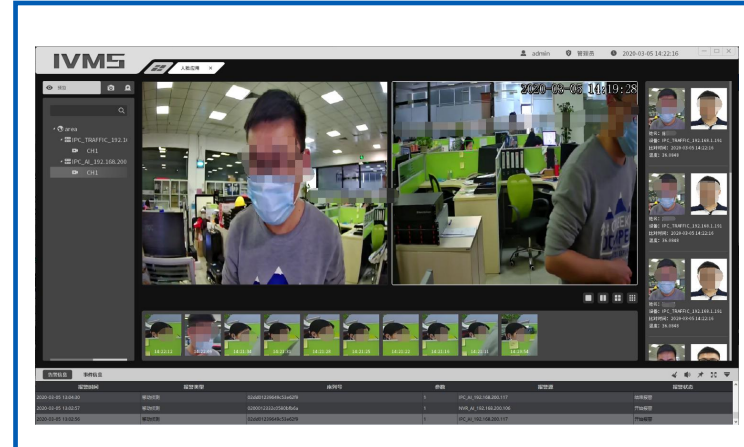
IVMS

admin 管理员 2020-03-05 14:22:16

人脸应用

area
IPC_TRAFFIC_192.1
CH1
IPC_AI_192.168.200
CH1

2020-03-05 14:19:28

姓名:
设备: IPC_TRAFFIC_192.168.1.131
比对时间: 2020-03-05 14:22:16
温度: 36.0000

姓名:
设备: IPC_TRAFFIC_192.168.1.131
比对时间: 2020-03-05 14:22:16
温度: 36.0000

姓名:
设备: IPC_TRAFFIC_192.168.1.131
比对时间: 2020-03-05 14:22:16
温度: 36.0000

14:22:12 14:21:50 14:21:38 14:21:26 14:21:25 14:21:22 14:21:22 14:20:58

告警信息 事件信息

| 报警时间 | 报警类型 | 序列号 | 通道 | 报警源 | 报警状态 |
|---|---|---|---|---|---|
| 2020-03-05 13:04:00 | 移动侦测 | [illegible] | 1 | IPC_AI_192.168.200.117 | 结束报警 |
| 2020-03-05 13:02:57 | 移动侦测 | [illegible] | 1 | NVR_AI_192.168.200.106 | 开始报警 |
| 2020-03-05 13:02:50 | 移动侦测 | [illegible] | 1 | IPC_AI_192.168.200.117 | 开始报警 |